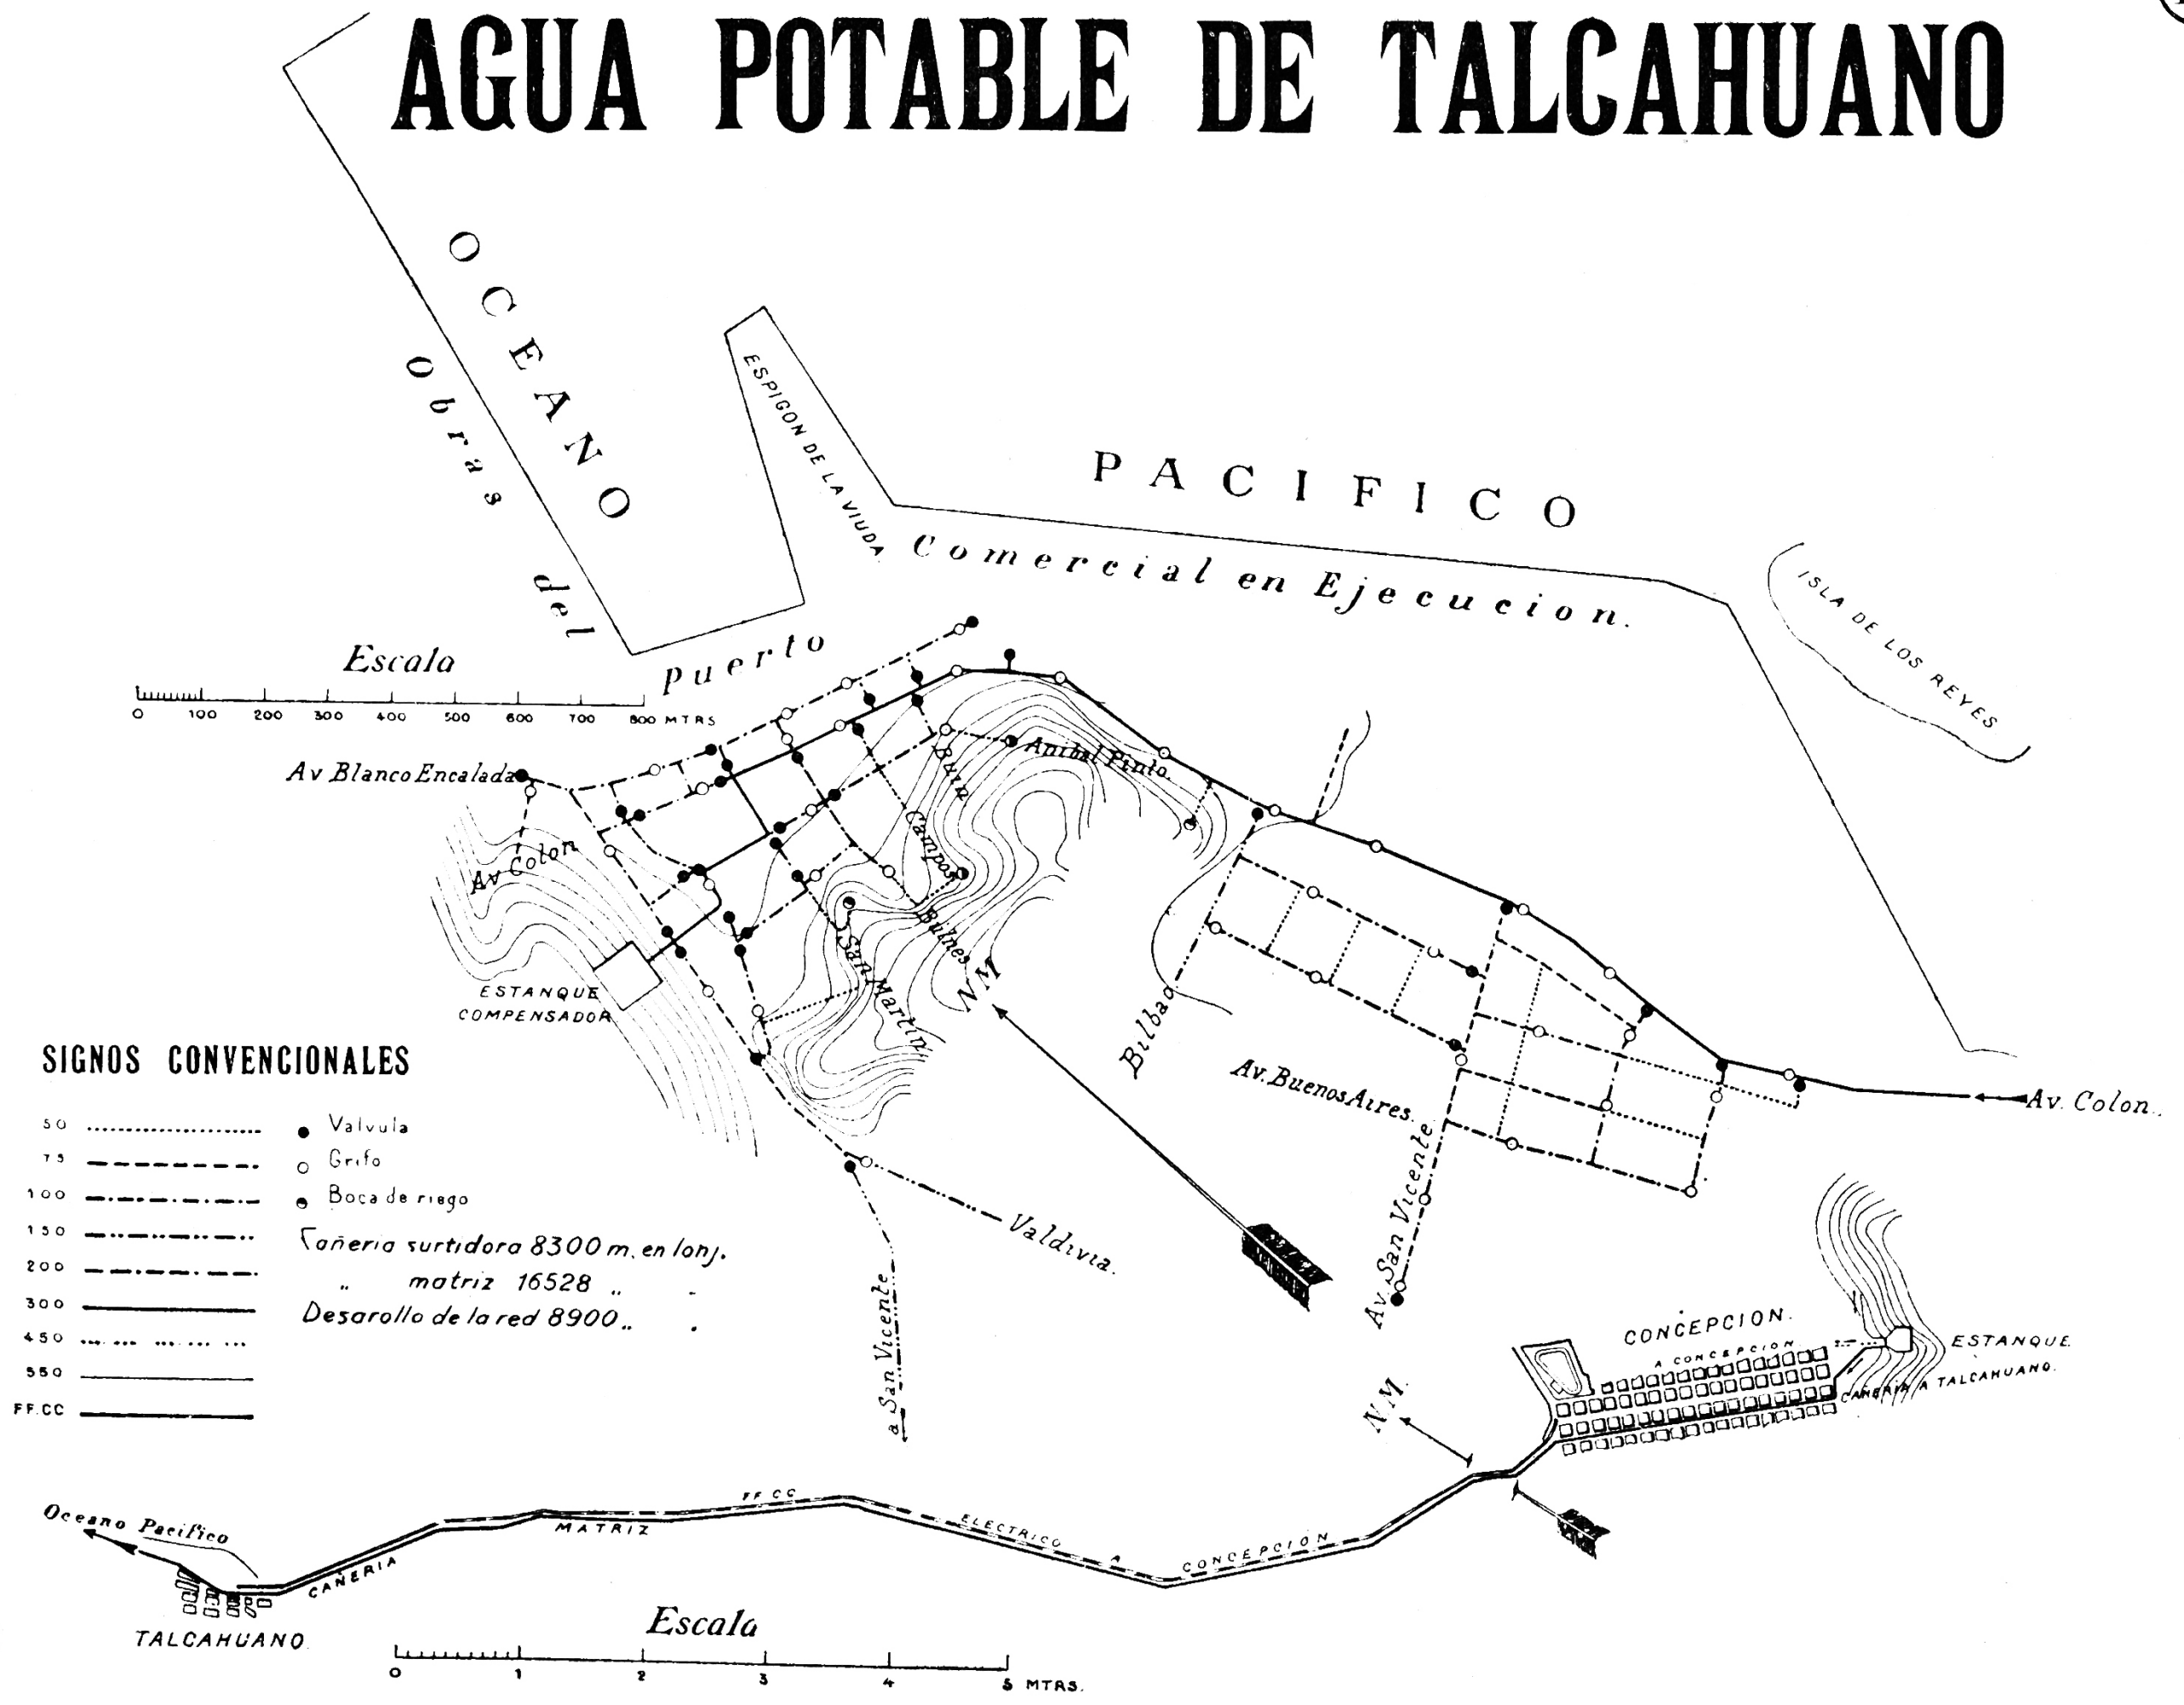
AGUA POTABLE DE TALCAHUANO

OCEANO

PACIFICO

Obras del puerto Comercial en Ejecucion.

ESPIGON DE LA VIUDA

ISLA DE LOS REYES

Escala

0 100 200 300 400 500 600 700 800 MTRS

Av Blanco Encalada

Av Colon

Anibal Pinto

Bulnes

Campos

San Martin

Bulnes

N.M.

Bilbao

Av. Buenos Aires.

Av. Colon.

Av. San Vicente

Valdivia.

a San Vicente

ESTANQUE COMPENSADOR

SIGNOS CONVENCIONALES

| | |
|---|---|
| 50 | |
| 75 | |
| 100 | |
| 150 | |
| 200 | |
| 300 | |
| 450 | |
| 550 | |
| FF.CC | |

Valvula
Grifo
Boca de riego

Cañeria surtidora 8300 m. en lonj.
" matriz 16528 " .
Desarollo de la red 8900 " .

CONCEPCION.

A CONCEPCION

ESTANQUE.

CAÑERIA A TALCAHUANO.

N.M.

Oceano Pacifico

TALCAHUANO.

CAÑERIA MATRIZ

FF CC ELECTRICO A CONCEPCION

Escala

0 1 2 3 4 5 MTRS.